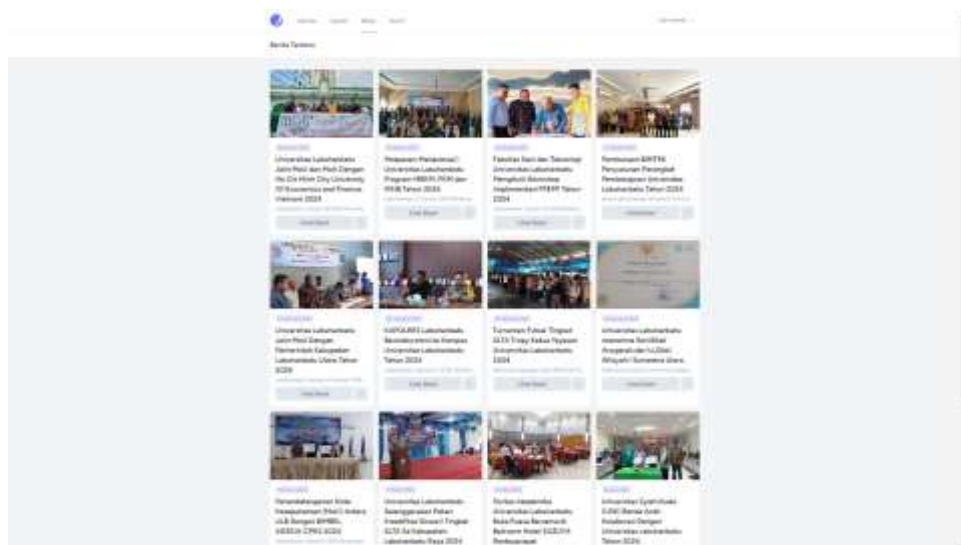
Berita Terbaru

Universitas Labuhanbatu Jalin MoU dan MoA Dengan Ho Chi Minh City University Of Economics and Finance Vietnam 2024

Pelepasan Mahasiswa Universitas Labuhanbatu Program MBKM PKM dan KKN Tahun 2024

Fakultas Sains dan Teknologi Universitas Labuhanbatu Mengikuti Workshop Implementasi PTKP Tahun 2024

Pembukaan BIMTEK Penyusunan Perangkat Pembelajaran Universitas Labuhanbatu Tahun 2024

Universitas Labuhanbatu Jalin MoU Dengan Pemerintah Kabupaten Labuhanbatu Utara Tahun 2024

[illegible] Universitas Labuhanbatu Tahun 2024

Turnamen Futsal Tingkat SLTA Se-Labuhanbatu Raya Universitas Labuhanbatu 2024

Universitas Labuhanbatu menerima Sertifikat Akreditasi dari LLDIKTI Wilayah I Sumatera Utara

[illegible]

Universitas Labuhanbatu Menyelenggarakan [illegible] Tingkat SLTA Se-Kabupaten Labuhanbatu Raya 2024

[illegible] Universitas Labuhanbatu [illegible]

Universitas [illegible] Dengan Universitas Labuhanbatu Tahun 2024